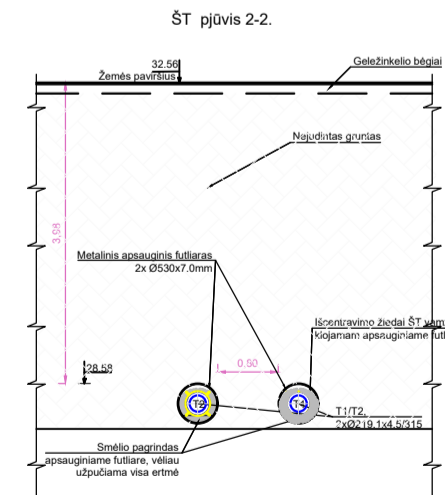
ŠT pjūvis 2-2.

32.56
Žemės paviršius

Geležinkelio bėgiai

Nejudintas gruntas

3.98

Metalinis apsauginis futliaras
2x Ø530x7.0mm

Išcentravimo žiedai ŠT vam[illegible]
kiojamam apsauginiame fut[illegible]

28.58

0.60

T2

T1

T1/T2
2xØ219.1x4.5/315

Smėlio pagrindas
apsauginiame futliare, vėliau
užpučiama visa ertmė